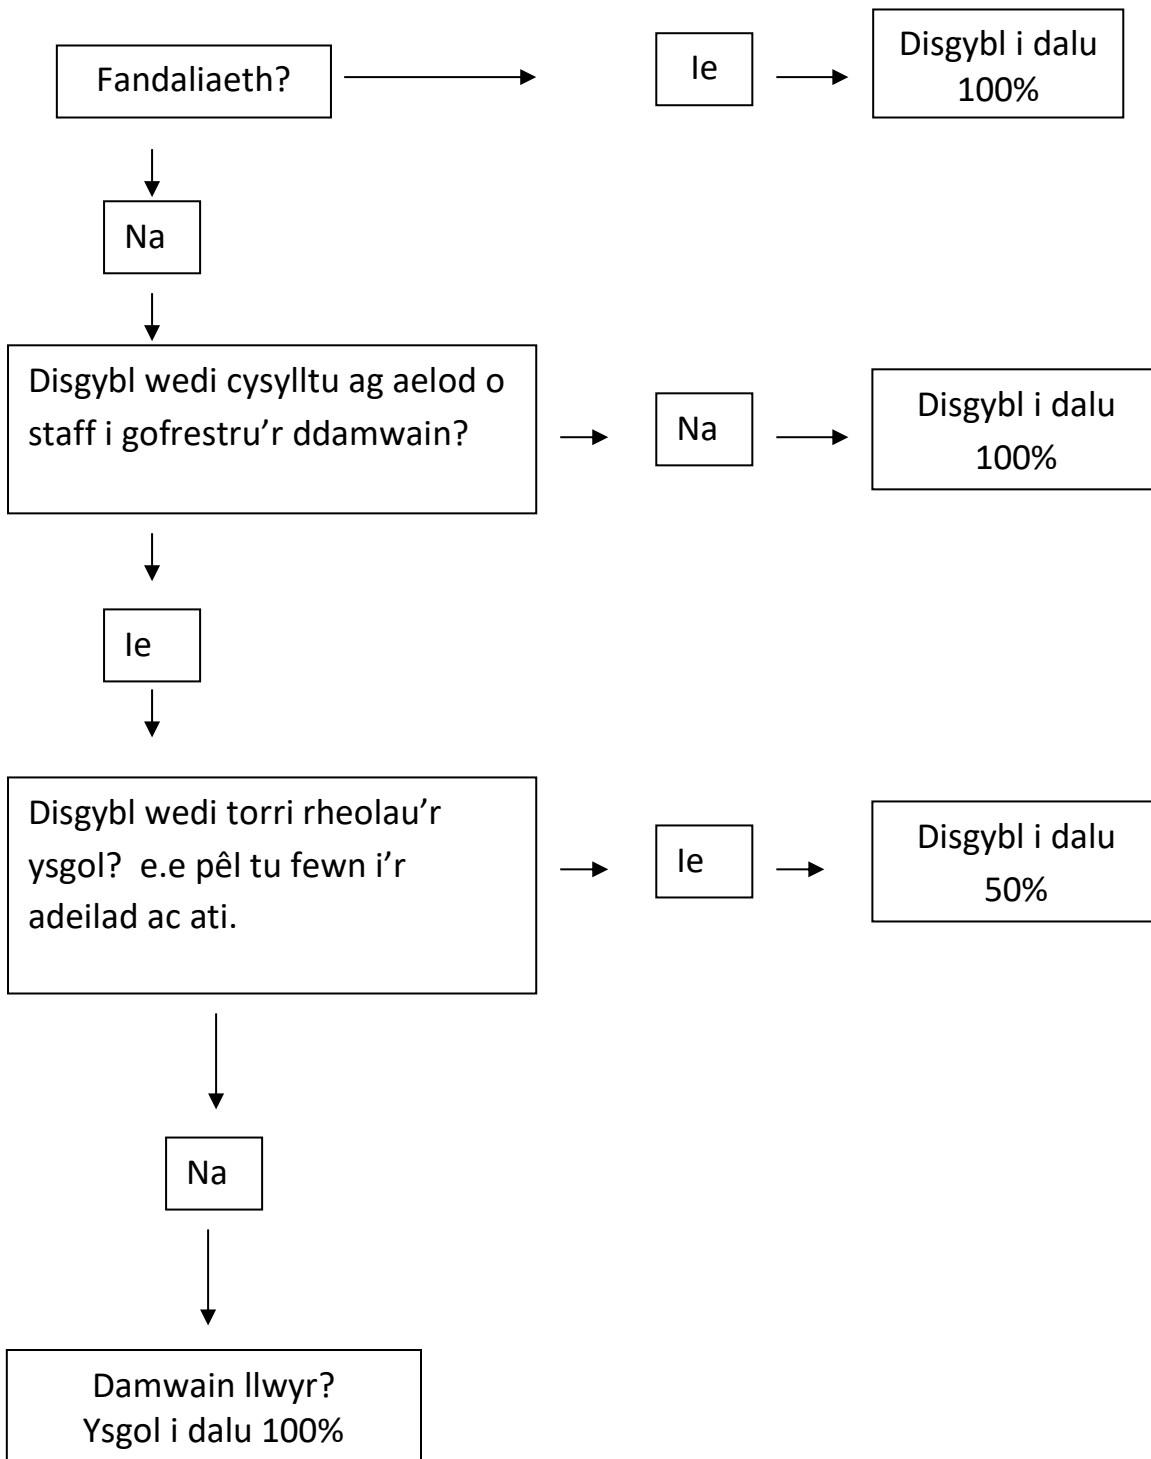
Fandaliaeth?

Ie

Disgybl i dalu 100%

Na

Disgybl wedi cysylltu ag aelod o staff i gofrestru'r ddamwain?

Na

Disgybl i dalu 100%

Ie

Disgybl wedi torri rheolau'r ysgol? e.e pêl tu fewn i'r adeilad ac ati.

Ie

Disgybl i dalu 50%

Na

Damwain llwyr? Ysgol i dalu 100%